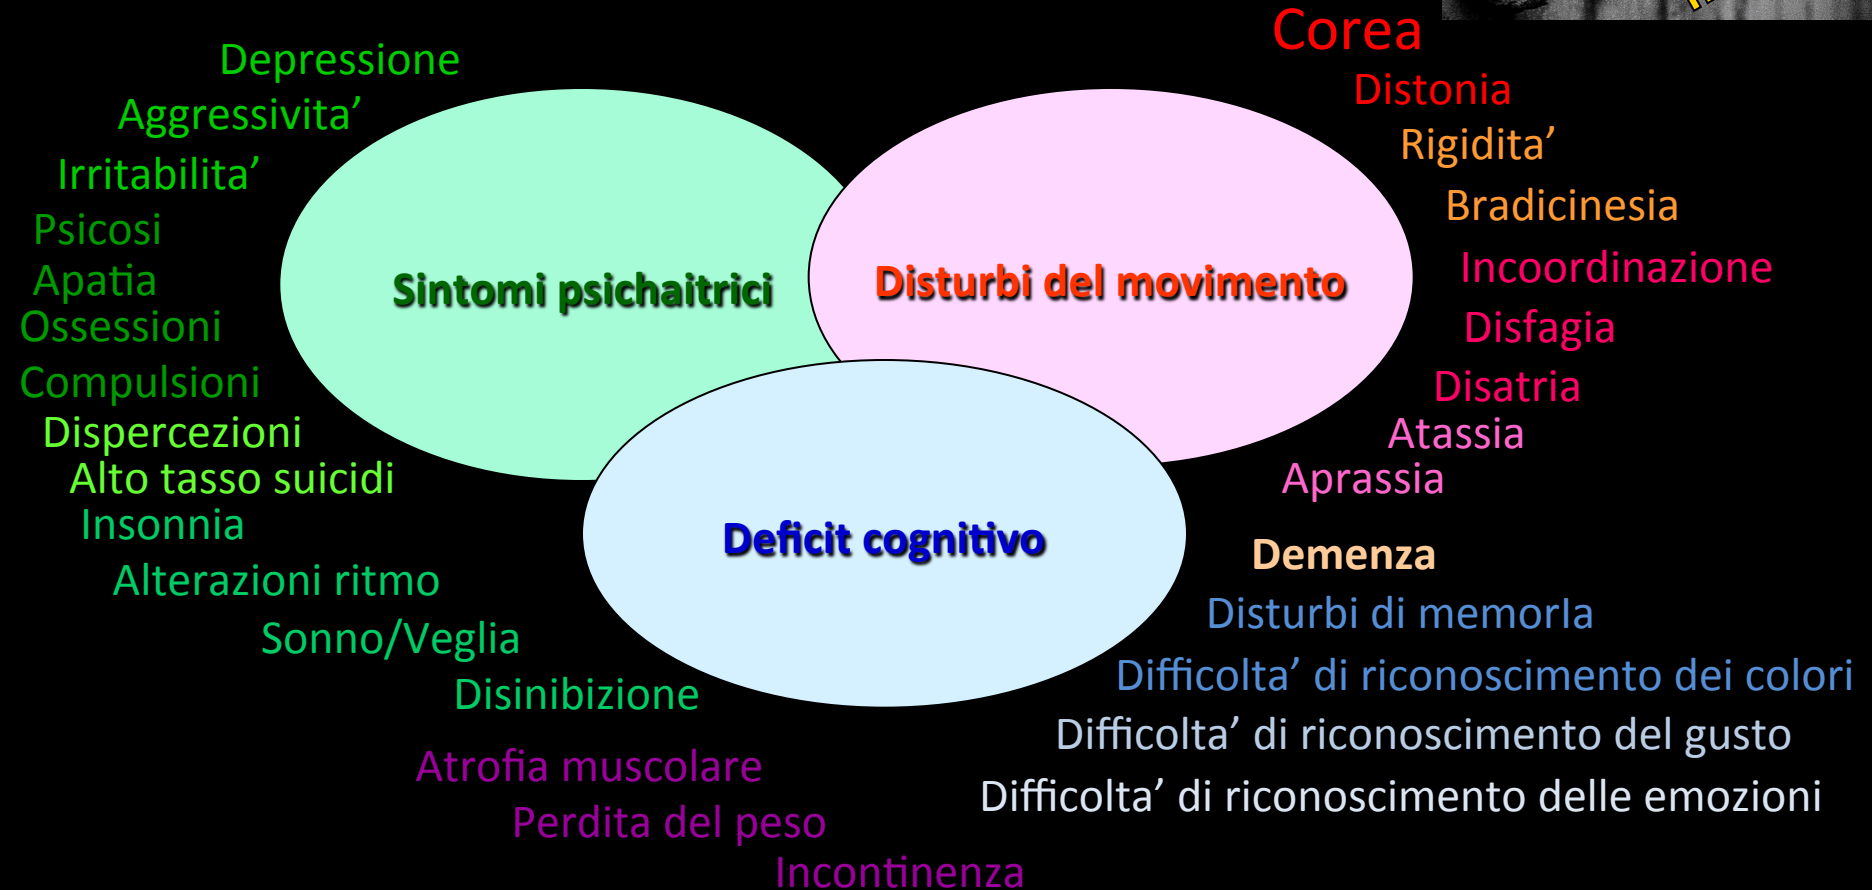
Depressione
Aggressivita’
Irritabilita’
Psicosi
Apatia
Ossessioni
Compulsioni
Dispercezioni
Alto tasso suicidi
Insonnia
Alterazioni ritmo
Sonno/Veglia
Disinibizione

Sintomi psichaitrici

Disturbi del movimento

Deficit cognitivo

Corea
Distonia
Rigidita’
Bradicinesia
Incoordinazione
Disfagia
Disatria
Atassia
Aprassia

Demenza
Disturbi di memorIa
Difficolta’ di riconoscimento dei colori
Difficolta’ di riconoscimento del gusto
Difficolta’ di riconoscimento delle emozioni

Atrofia muscolare
Perdita del peso
Incontinenza